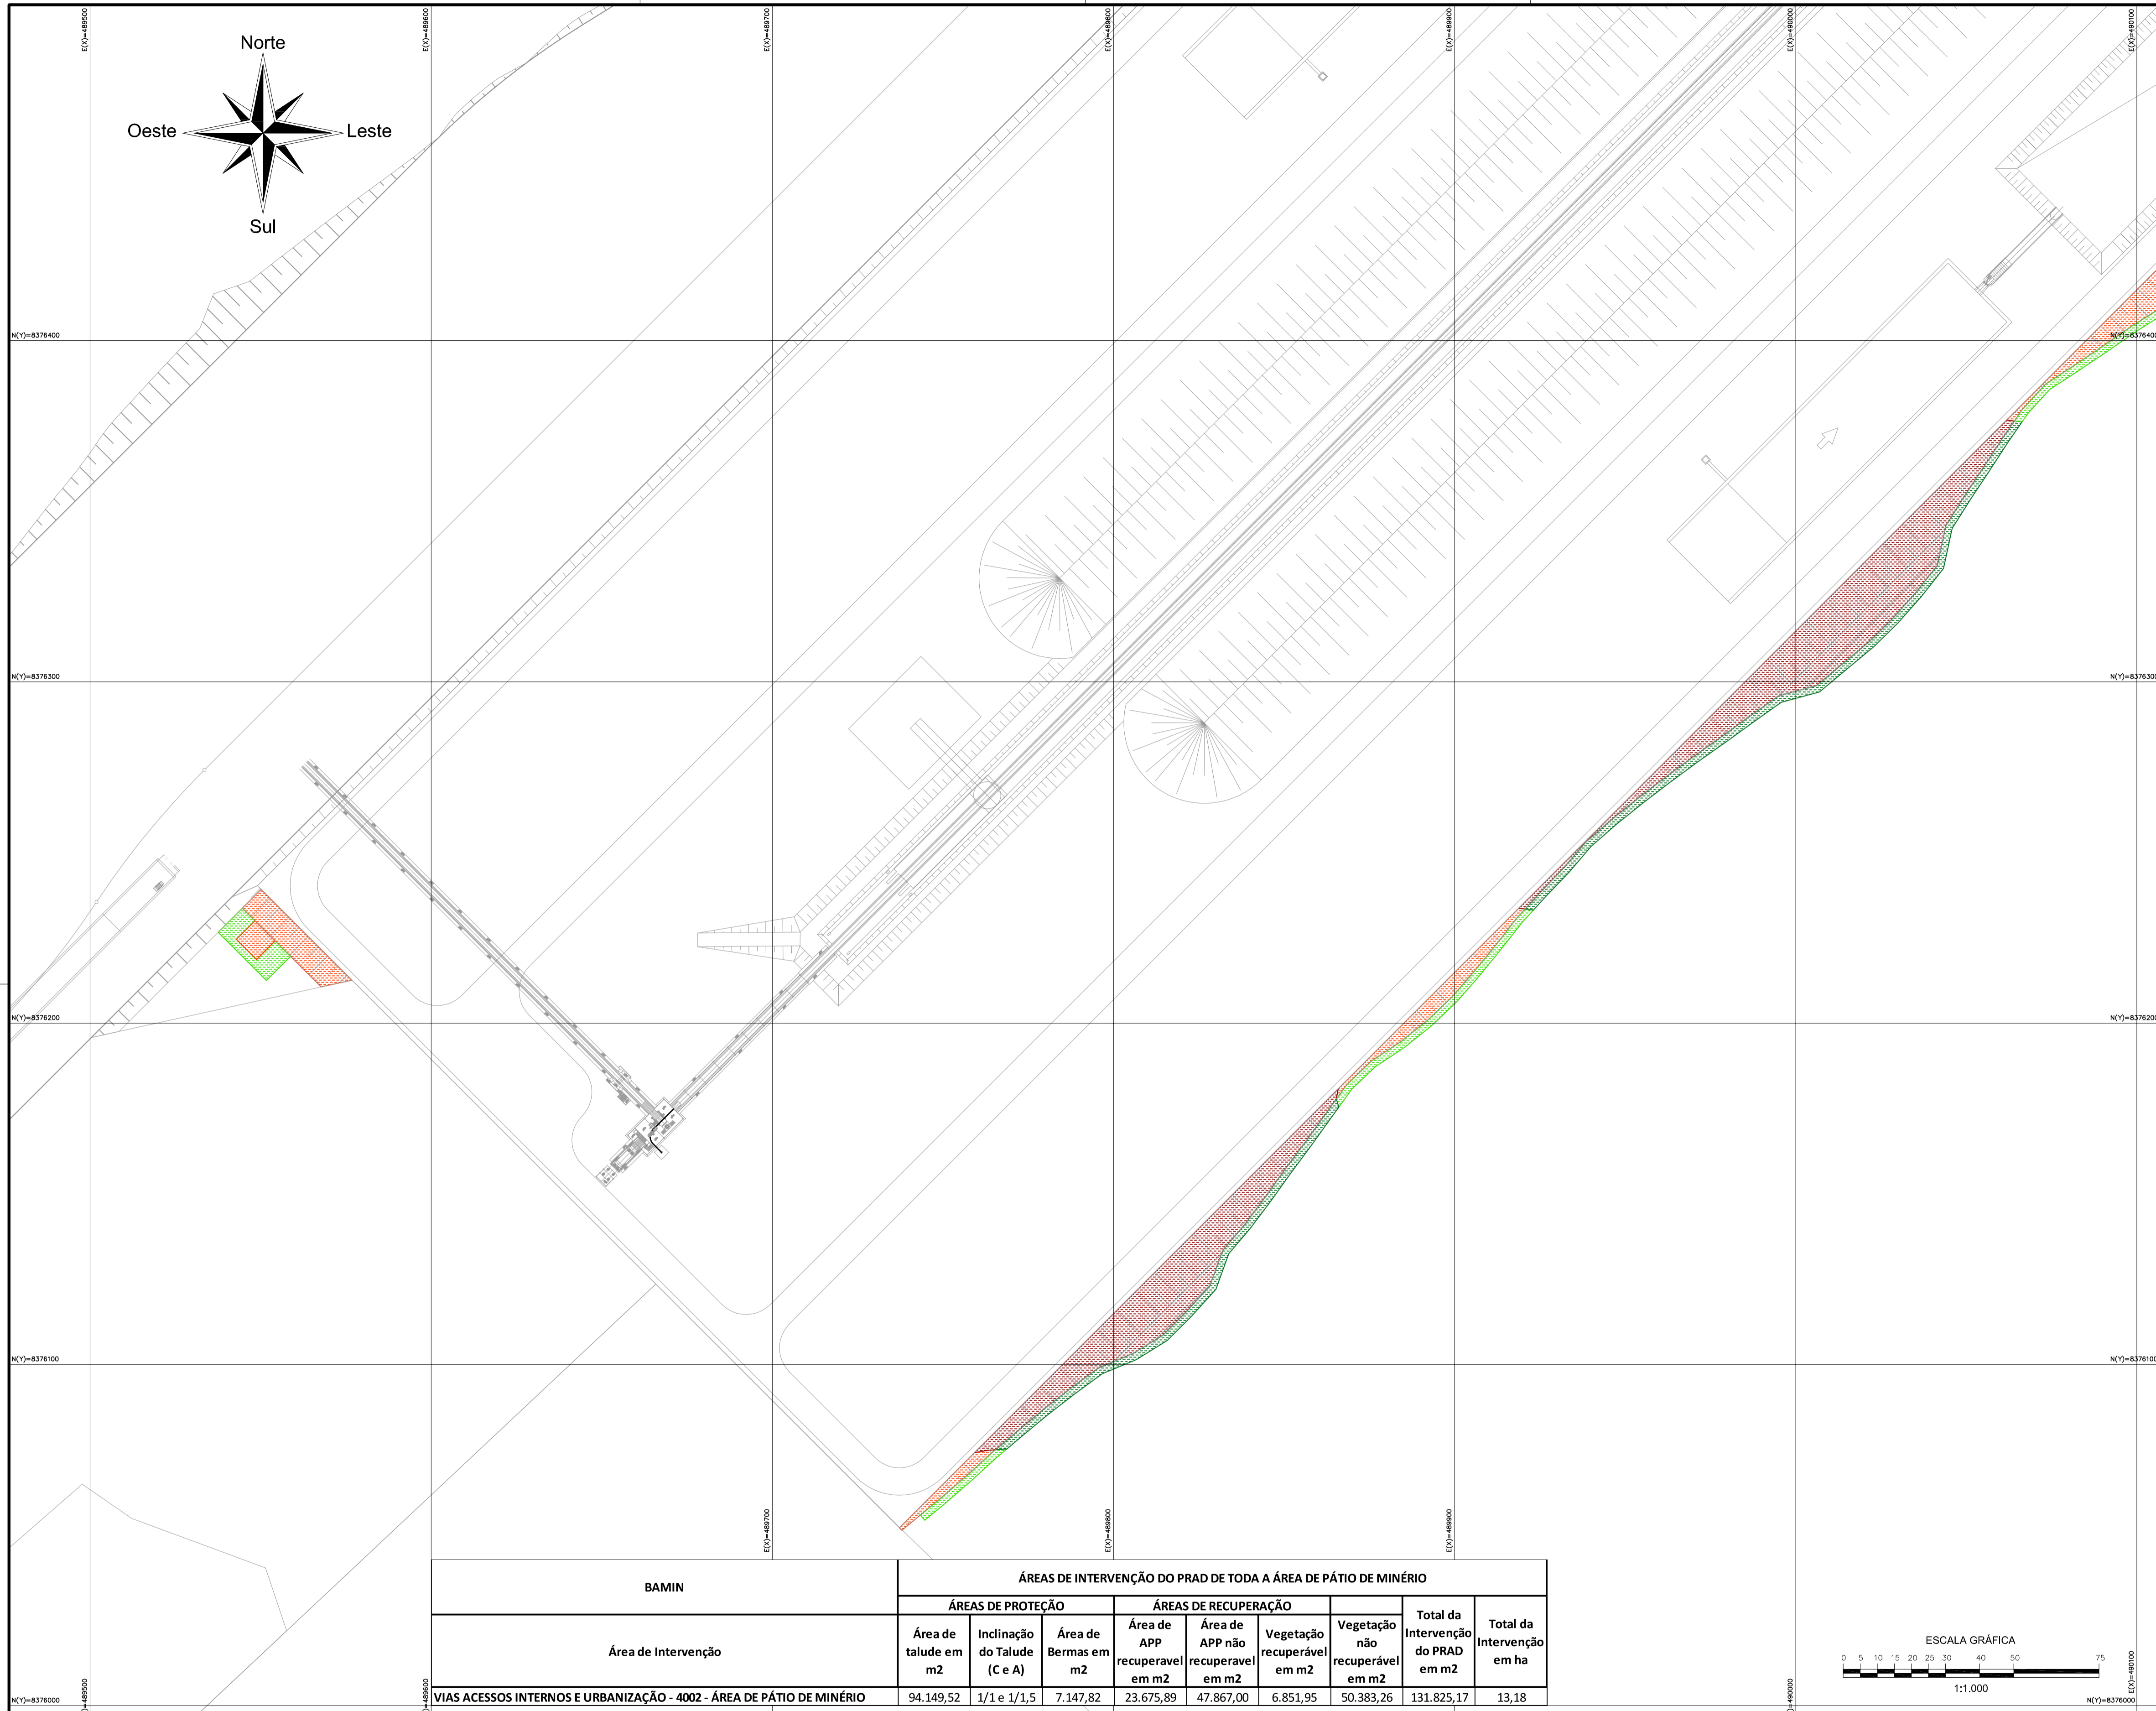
E(X)=489500
E(X)=489600
E(X)=489700
E(X)=489800
E(X)=489900
E(X)=490000
E(X)=490100

Norte
Oeste
Leste
Sul

N(Y)=8376400
N(Y)=8376300
N(Y)=8376200
N(Y)=8376100
N(Y)=8376000

E(X)=489700
E(X)=489800
E(X)=489900

| BAMIN | ÁREAS DE INTERVENÇÃO DO PRAD DE TODA A ÁREA DE PÁTIO DE MINÉRIO | | | | | | | | |
|---|---|---|---|---|---|---|---|---|---|
| | ÁREAS DE PROTEÇÃO | | | ÁREAS DE RECUPERAÇÃO | | | | | |
| Área de Intervenção | Área de talude em m2 | Inclinação do Talude (C e A) | Área de Bermas em m2 | Área de APP recuperavel em m2 | Área de APP não recuperavel em m2 | Vegetação recuperável em m2 | Vegetação não recuperável em m2 | Total da Intervenção do PRAD em m2 | Total da Intervenção em ha |
| VIAS ACESSOS INTERNOS E URBANIZAÇÃO - 4002 - ÁREA DE PÁTIO DE MINÉRIO | 94.149,52 | 1/1 e 1/1,5 | 7.147,82 | 23.675,89 | 47.867,00 | 6.851,95 | 50.383,26 | 131.825,17 | 13,18 |

ESCALA GRÁFICA
0 5 10 15 20 25 30 40 50 75
1:1,000